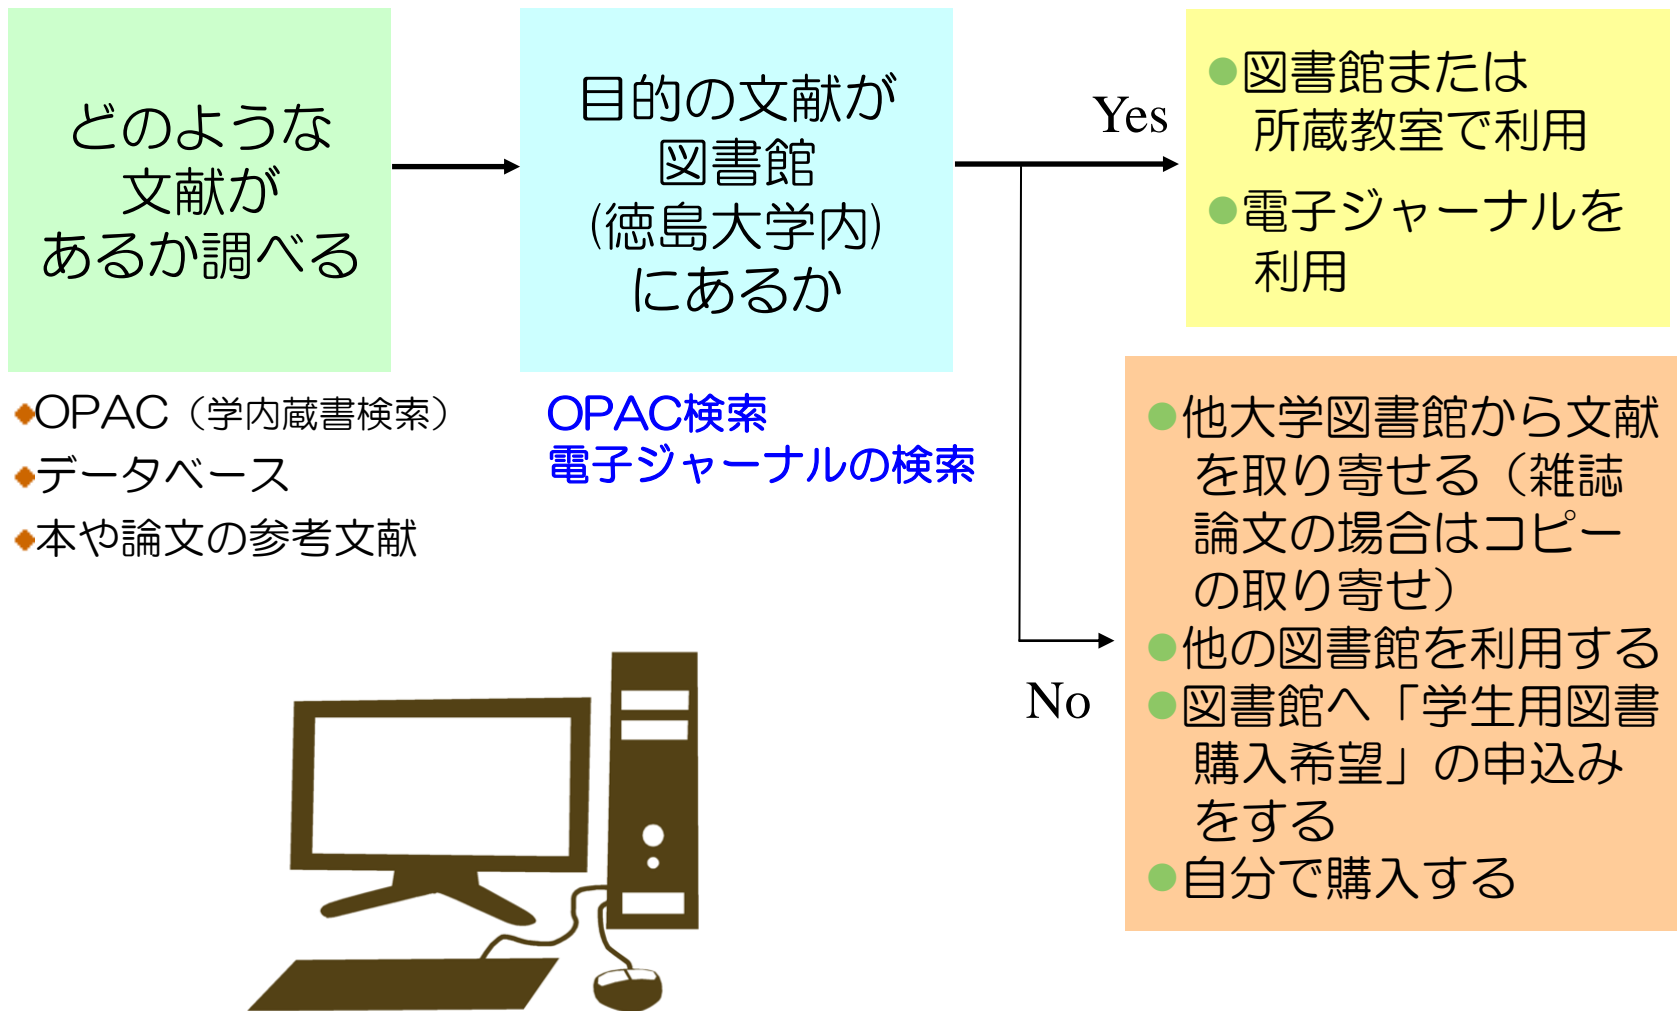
どのような
文献が
あるか調べる

目的の文献が
図書館
(徳島大学内)
にあるか

Yes

●図書館または
所蔵教室で利用

●電子ジャーナルを
利用

◆OPAC（学内蔵書検索）
◆データベース
◆本や論文の参考文献

OPAC検索
電子ジャーナルの検索

No

●他大学図書館から文献を取り寄せる（雑誌論文の場合はコピーの取り寄せ）
●他の図書館を利用する
●図書館へ「学生用図書購入希望」の申込みをする
●自分で購入する